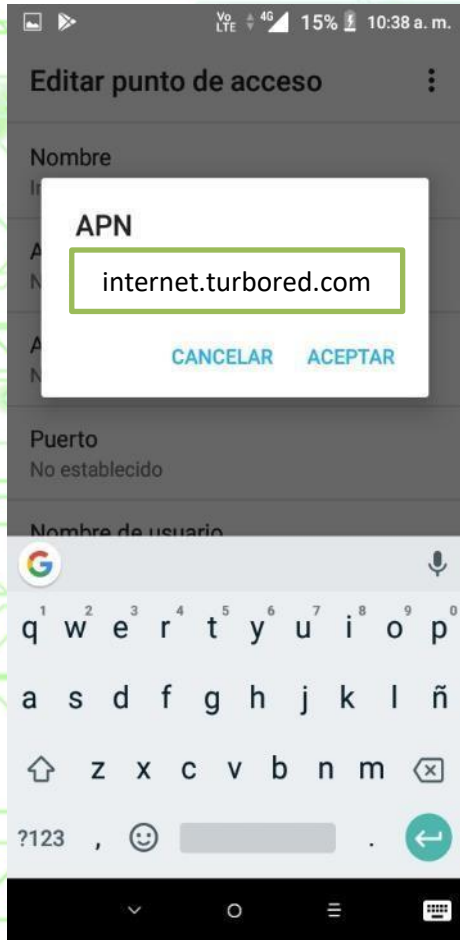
Vo LTE 4G 15% 10:38 a. m.

Editar punto de acceso

Nombre
In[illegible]

A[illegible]
N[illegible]

A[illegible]
N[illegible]

APN

internet.turbored.com

CANCELAR ACEPTAR

Puerto
No establecido

Nombre de usuario

G

1 2 3 4 5 6 7 8 9 0
q w e r t y u i o p
a s d f g h j k l ñ
z x c v b n m
?123 , .